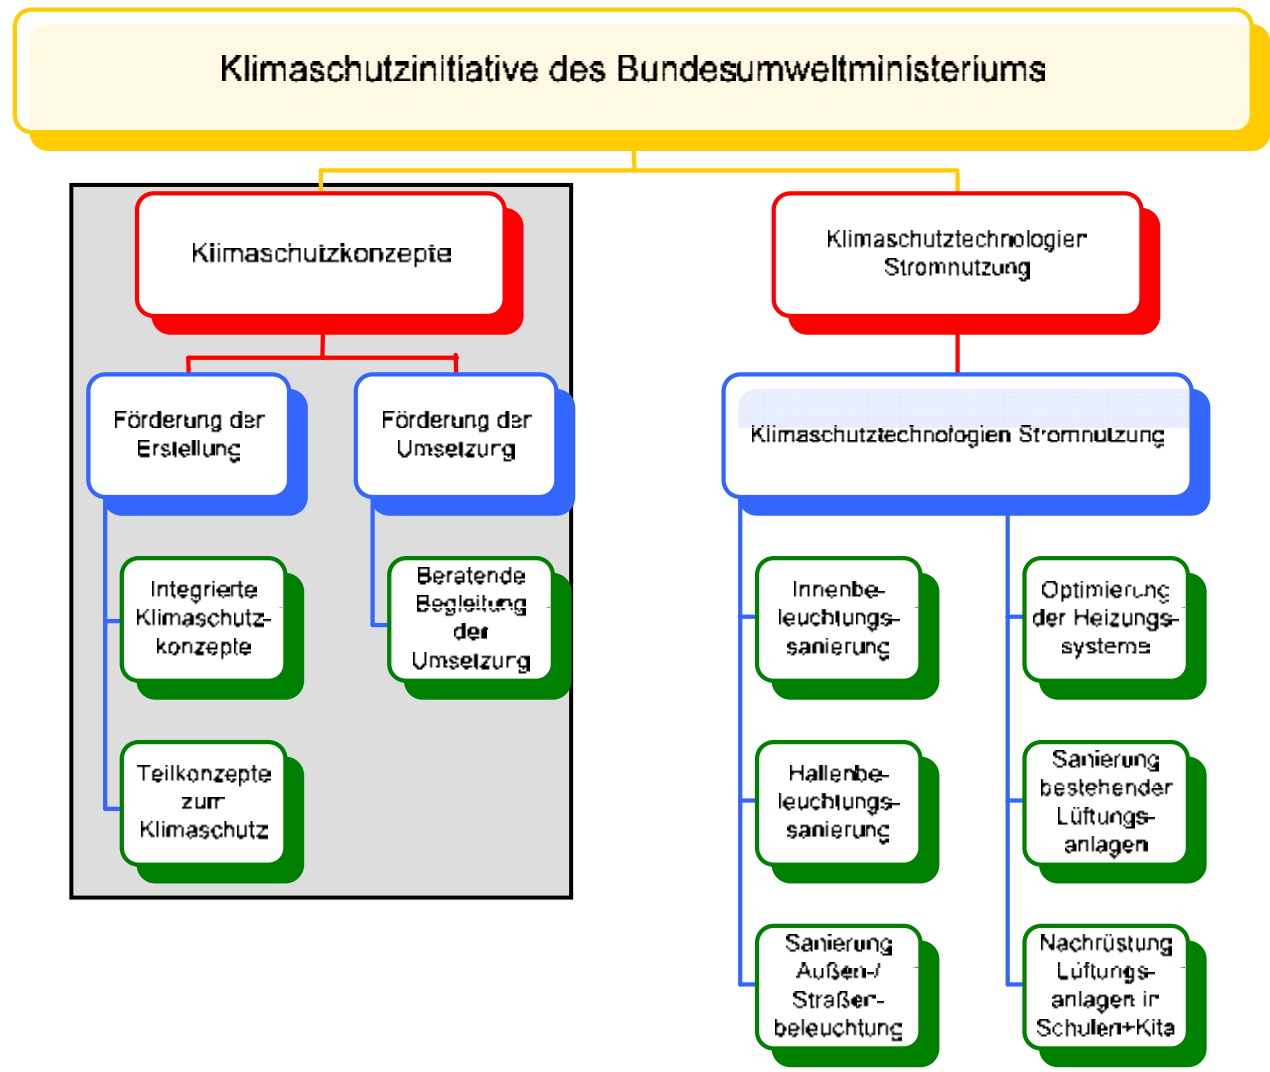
Klimaschutzinitiative des Bundesumweltministeriums

Klimaschutzkonzepte

Förderung der Erstellung

Förderung der Umsetzung

Integrierte Klimaschutzkonzepte

Beratende Begleitung der Umsetzung

Teilkonzepte zum Klimaschutz

Klimaschutztechnologien Stromnutzung

Klimaschutztechnologien Stromnutzung

Innenbeleuchtungssanierung

Optimierung der Heizungssysteme

Hallenbeleuchtungssanierung

Sanierung bestehender Lüftungsanlagen

Sanierung Außen-/ Straßenbeleuchtung

Nachrüstung Lüftungsanlagen in Schulen+Kita